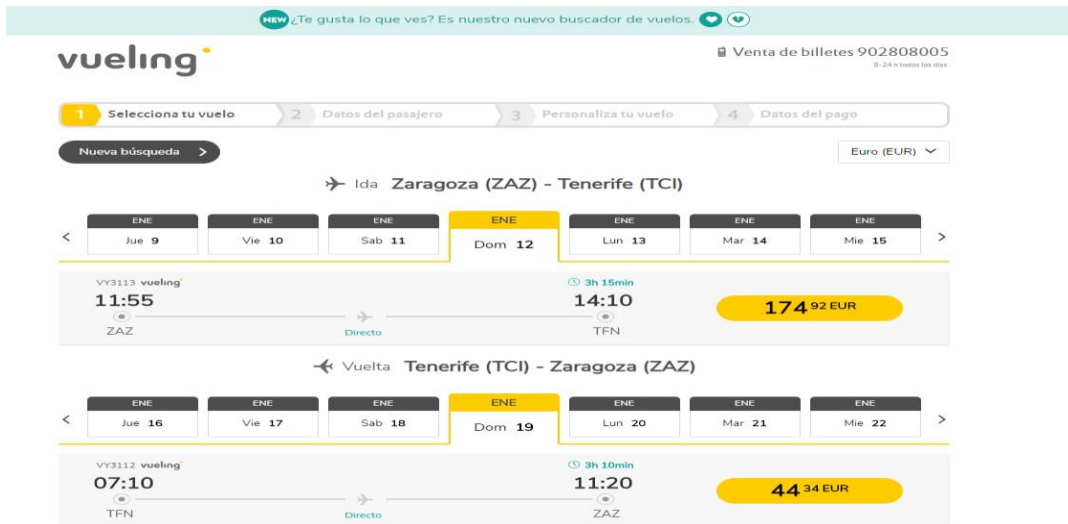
NEW ¿Te gusta lo que ves? Es nuestro nuevo buscador de vuelos.

vueling

Venta de billetes 902808005
8-24 h todos los días.

1 Selecciona tu vuelo
2 Datos del pasajero
3 Personaliza tu vuelo
4 Datos del pago

Nueva búsqueda >

Euro (EUR)

Ida Zaragoza (ZAZ) - Tenerife (TCI)

<
ENE Jue 9
ENE Vie 10
ENE Sab 11
ENE Dom 12
ENE Lun 13
ENE Mar 14
ENE Mie 15
>

VY3113 vueling
11:55
ZAZ
Directo
3h 15min
14:10
TFN
174 92 EUR

Vuelta Tenerife (TCI) - Zaragoza (ZAZ)

<
ENE Jue 16
ENE Vie 17
ENE Sab 18
ENE Dom 19
ENE Lun 20
ENE Mar 21
ENE Mie 22
>

VY3112 vueling
07:10
TFN
Directo
3h 10min
11:20
ZAZ
44 34 EUR